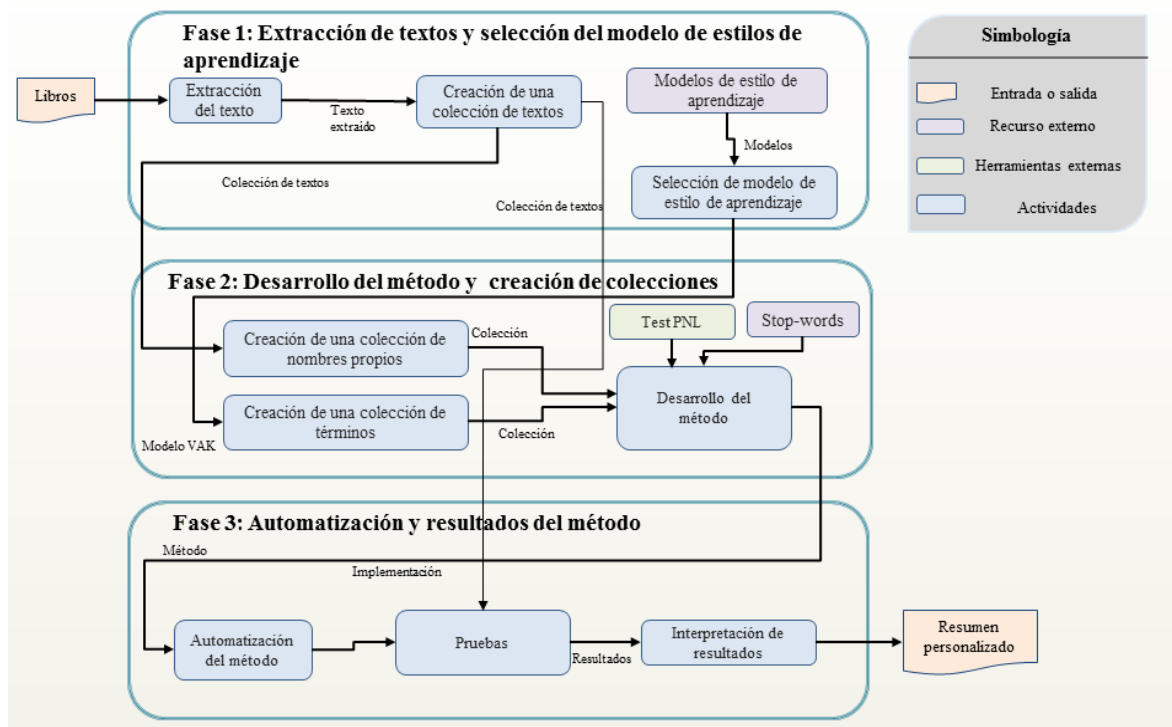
Fase 1: Extracción de textos y selección del modelo de estilos de aprendizaje

Libros

Extracción del texto

Texto extraido

Creación de una colección de textos

Modelos de estilo de aprendizaje

Modelos

Selección de modelo de estilo de aprendizaje

Colección de textos

Colección de textos

Simbología

Entrada o salida

Recurso externo

Herramientas externas

Actividades

Fase 2: Desarrollo del método y creación de colecciones

Creación de una colección de nombres propios

Colección

Test PNL

Stop-words

Desarrollo del método

Creación de una colección de términos

Colección

Modelo VAK

Fase 3: Automatización y resultados del método

Método

Implementación

Automatización del método

Pruebas

Resultados

Interpretación de resultados

Resumen personalizado